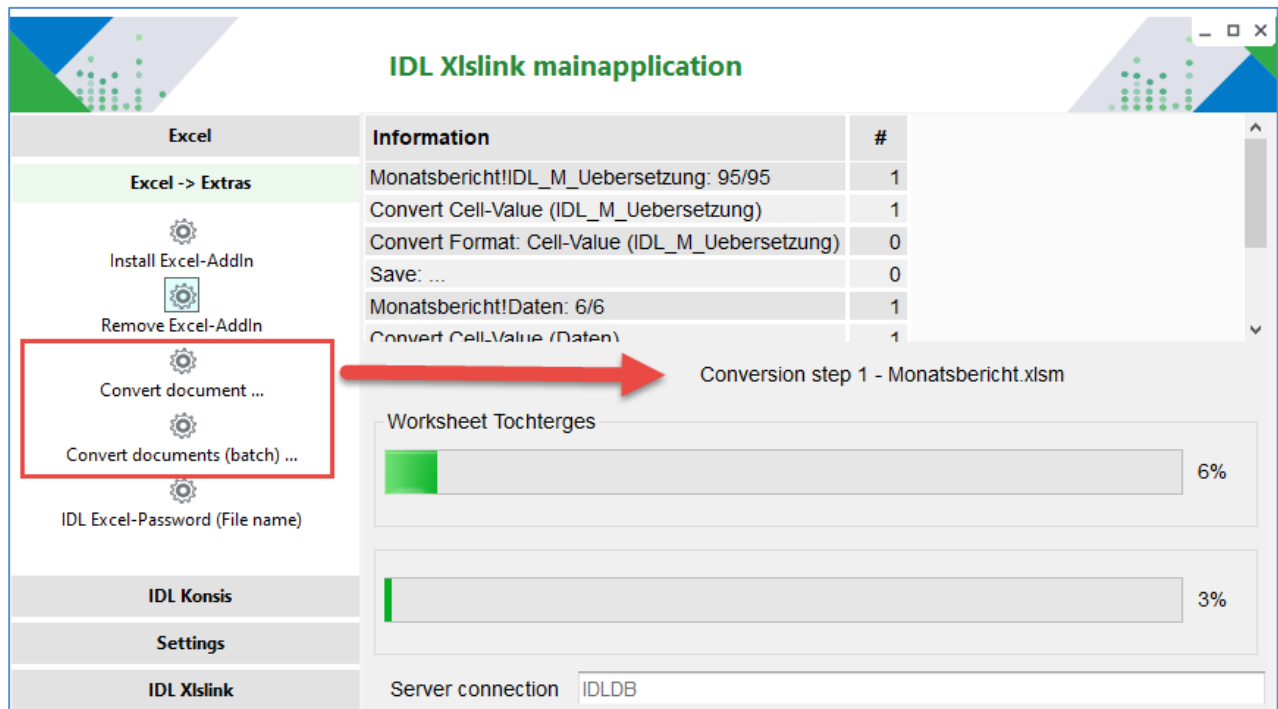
IDL Xlslink mainapplication

Excel

Excel -> Extras

Install Excel-AddIn

Remove Excel-AddIn

Convert document ...

Convert documents (batch) ...

IDL Excel-Password (File name)

IDL Konsis

Settings

IDL Xlslink

| Information | # |
|---|---|
| Monatsbericht!IDL_M_Uebersetzung: 95/95 | 1 |
| Convert Cell-Value (IDL_M_Uebersetzung) | 1 |
| Convert Format: Cell-Value (IDL_M_Uebersetzung) | 0 |
| Save: ... | 0 |
| Monatsbericht!Daten: 6/6 | 1 |
| Convert Cell-Value (Daten) | 1 |

Conversion step 1 - Monatsbericht.xlsm

Worksheet Tochterges

6%

3%

Server connection IDLDB